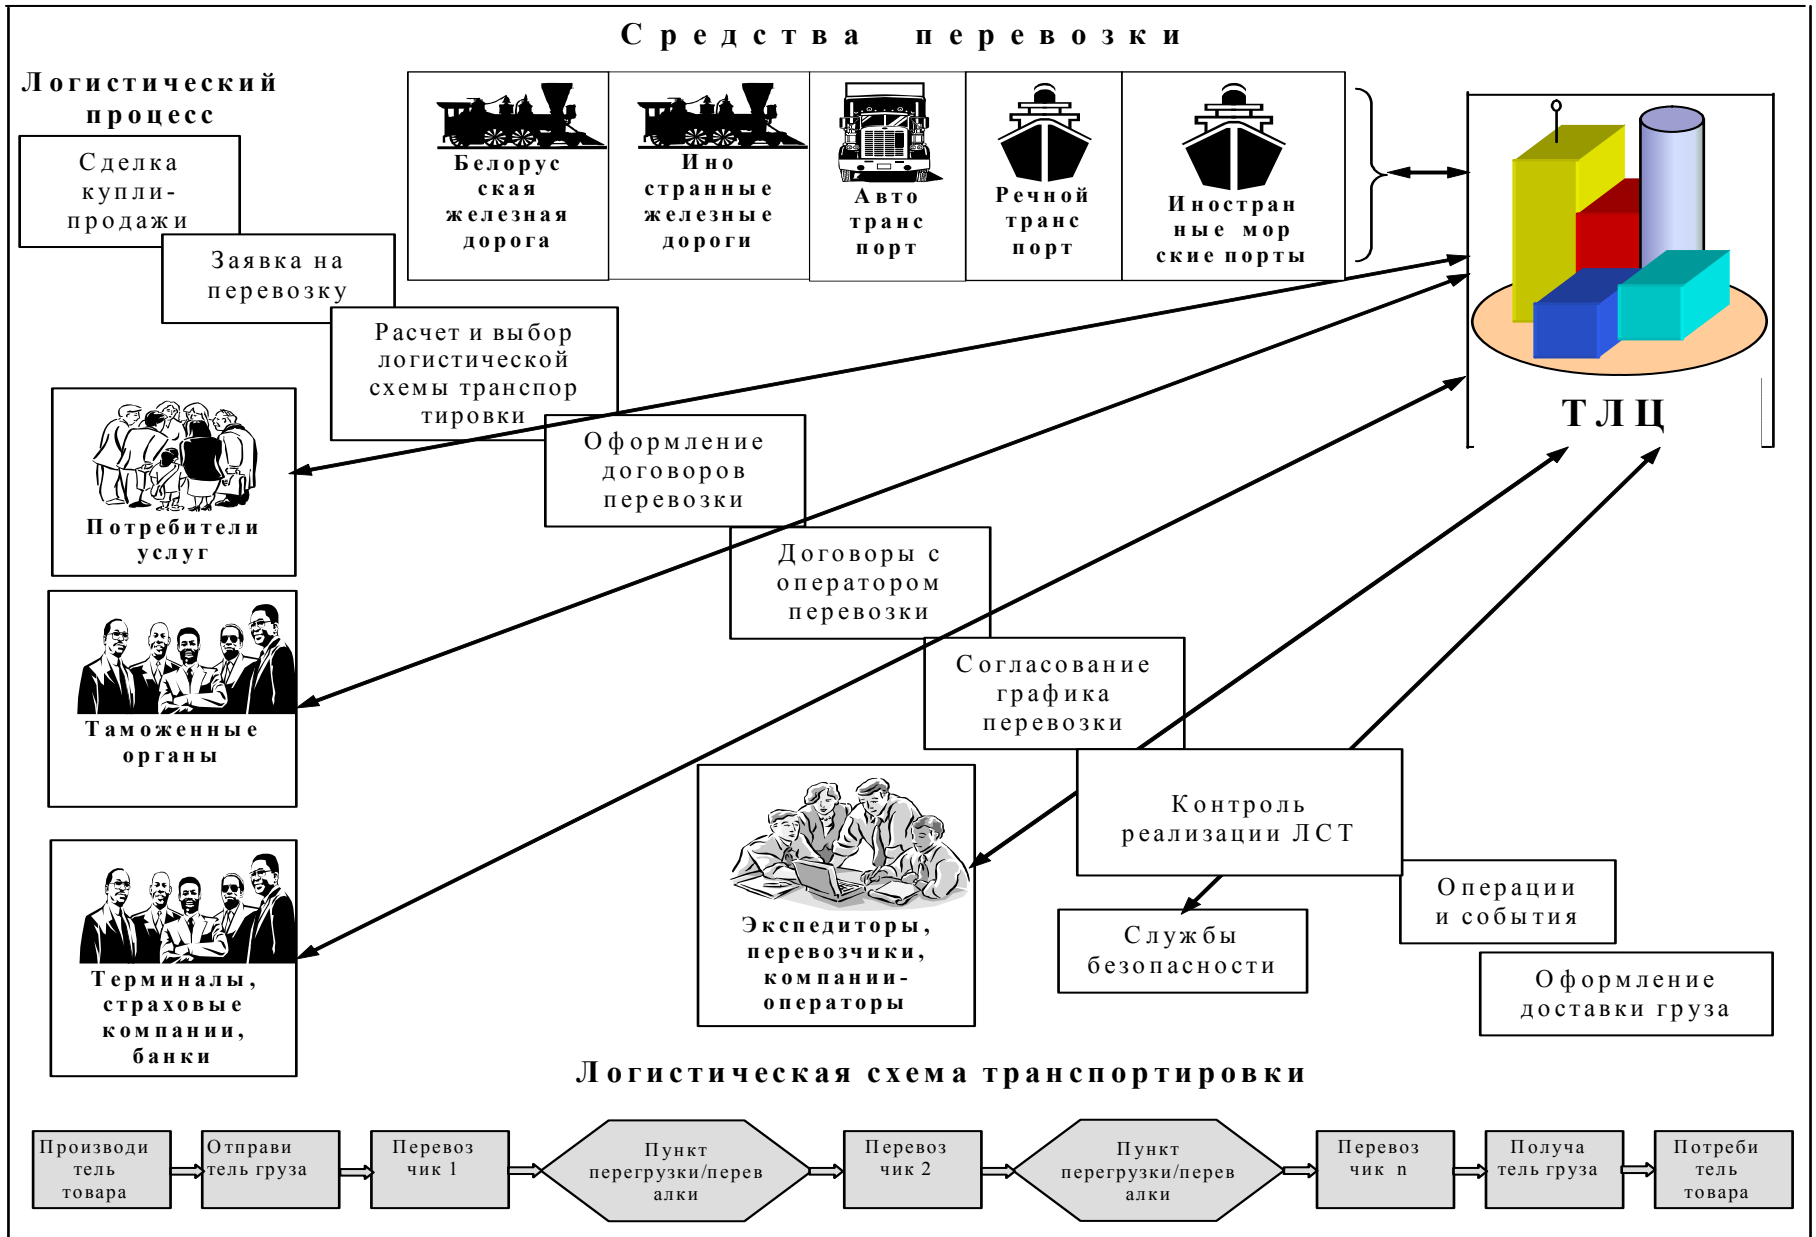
Средства перевозки

Логистический процесс

Сделка купли-продажи

Заявка на перевозку

Расчет и выбор логистической схемы транспортировки

Белорусская железная дорога

Иностранные железные дороги

Автотранспорт

Речной транспорт

Иностранные морские порты

ТЛЦ

Потребители услуг

Оформление договоров перевозки

Договоры с оператором перевозки

Таможенные органы

Согласование графика перевозки

Контроль реализации ЛСТ

Экспедиторы, перевозчики, компании-операторы

Службы безопасности

Операции и события

Оформление доставки груза

Терминалы, страховые компании, банки

Логистическая схема транспортировки

Производитель товара

Отправитель груза

Перевозчик 1

Пункт перегрузки/перевалки

Перевозчик 2

Пункт перегрузки/перевалки

Перевозчик n

Получатель груза

Потребитель товара